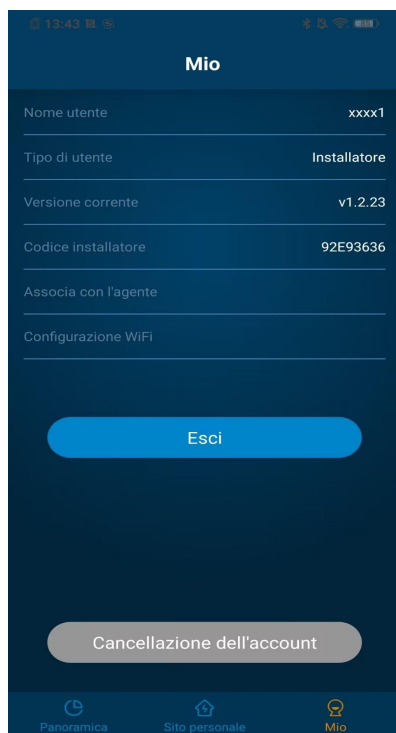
13:43

Mio

Nome utente xxxx1

Tipo di utente Installatore

Versione corrente v1.2.23

Codice installatore 92E93636

Associa con l'agente

Configurazione WiFi

Esci

Cancellazione dell'account

Panoramica Sito personale Mio